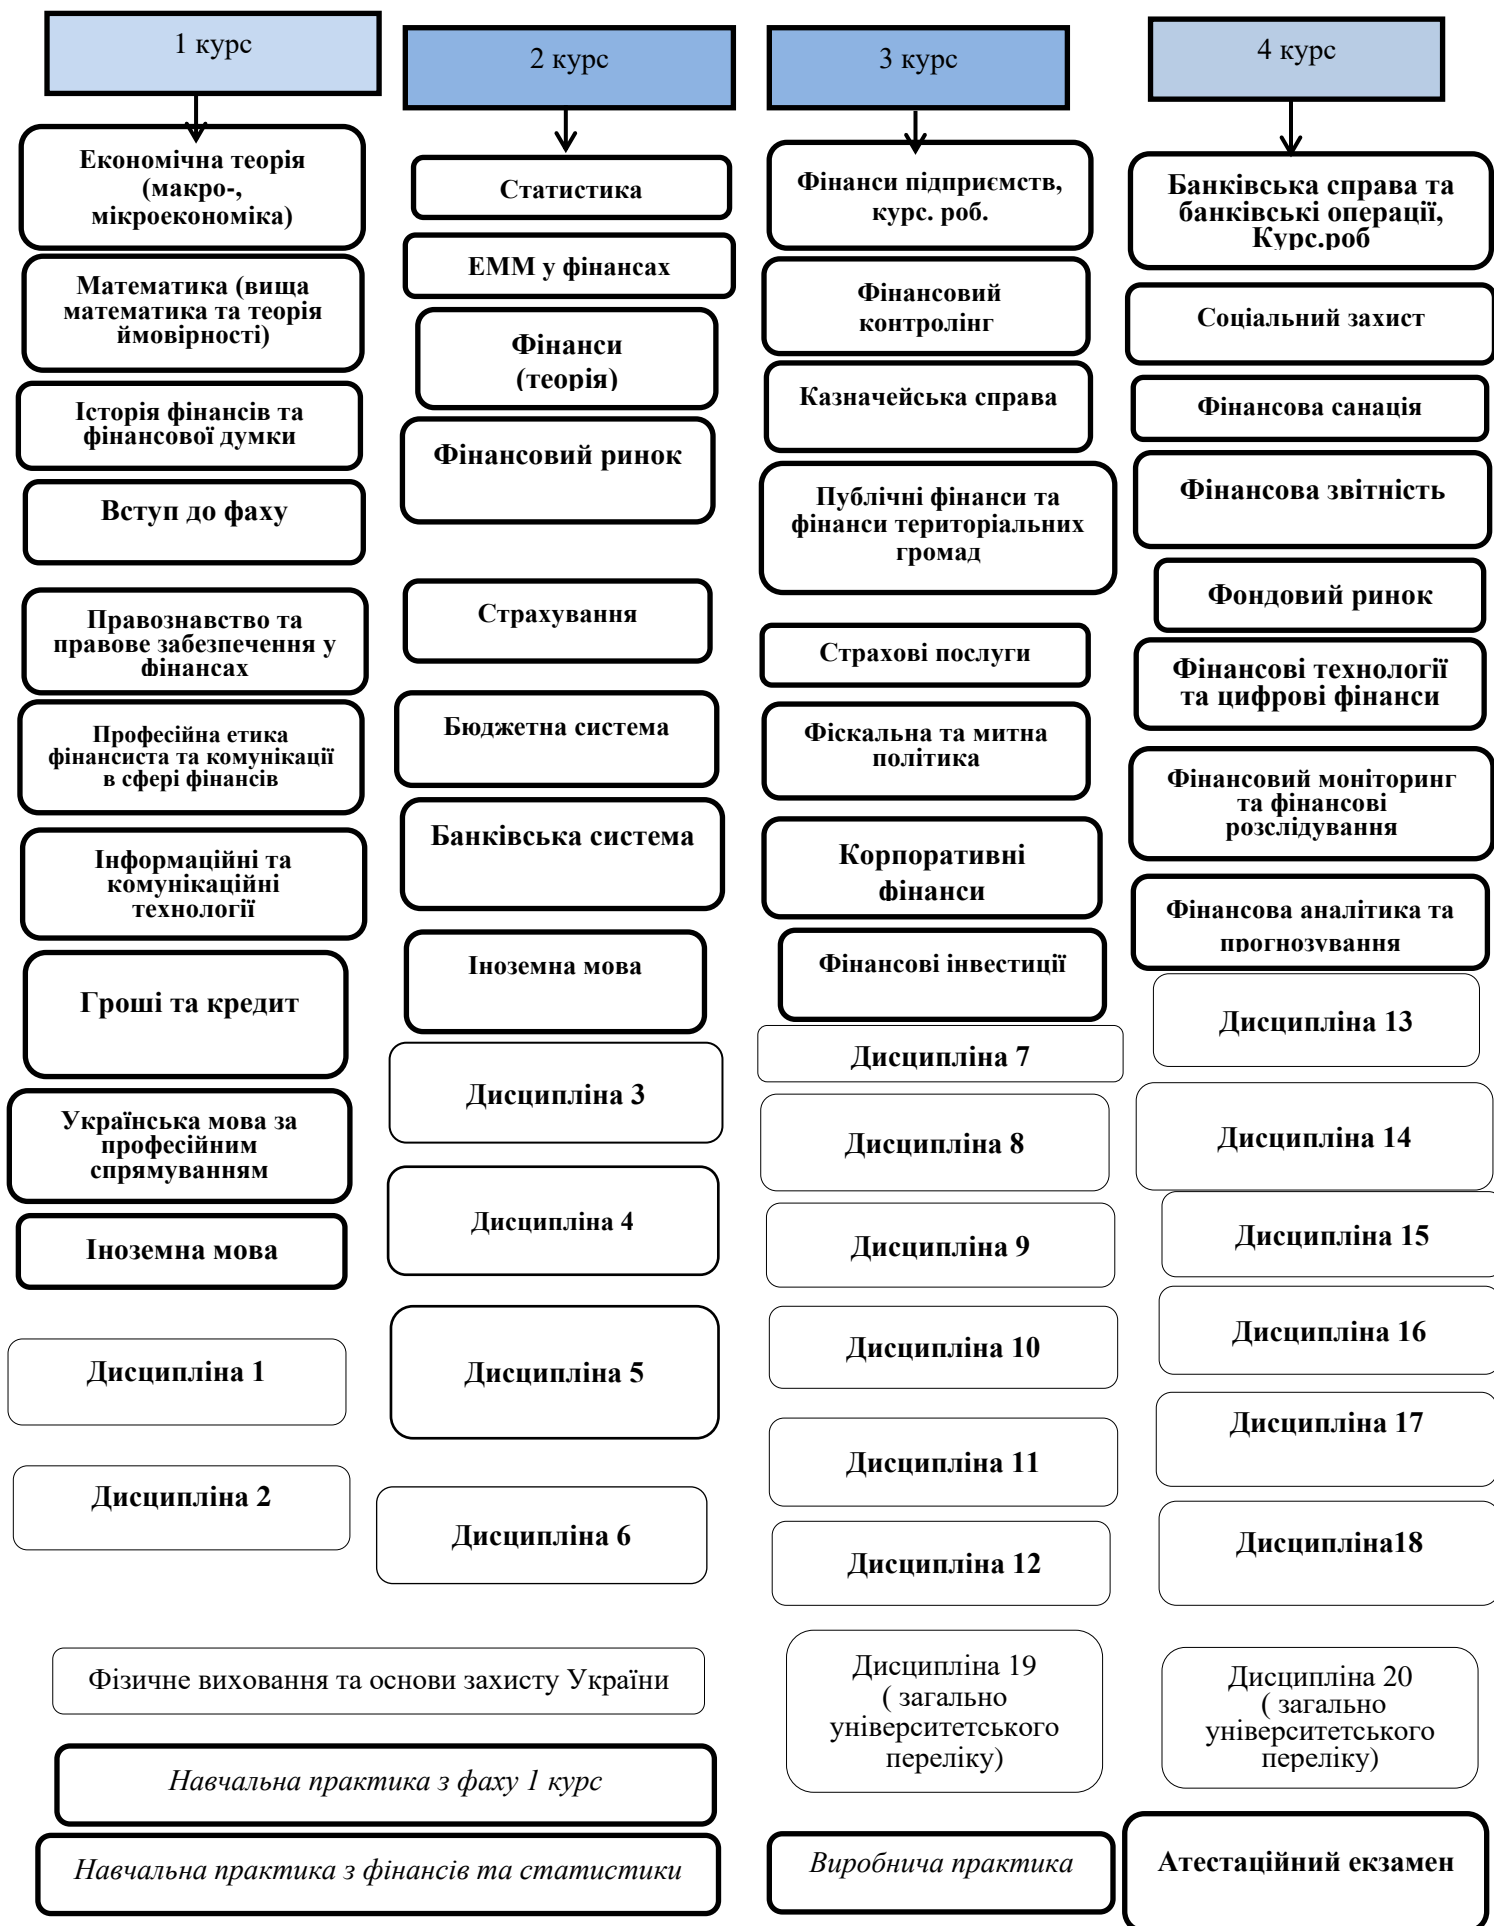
1 курс

Економічна теорія (макро-, мікроекономіка)

Математика (вища математика та теорія ймовірності)

Історія фінансів та фінансової думки

Вступ до фаху

Правознавство та правове забезпечення у фінансах

Професійна етика фінансиста та комунікації в сфері фінансів

Інформаційні та комунікаційні технології

Гроші та кредит

Українська мова за професійним спрямуванням

Іноземна мова

Дисципліна 1

Дисципліна 2

2 курс

Статистика

ЕММ у фінансах

Фінанси (теорія)

Фінансовий ринок

Страхування

Бюджетна система

Банківська система

Іноземна мова

Дисципліна 3

Дисципліна 4

Дисципліна 5

Дисципліна 6

3 курс

Фінанси підприємств, курс. роб.

Фінансовий контролінг

Казначейська справа

Публічні фінанси та фінанси територіальних громад

Страхові послуги

Фіскальна та митна політика

Корпоративні фінанси

Фінансові інвестиції

Дисципліна 7

Дисципліна 8

Дисципліна 9

Дисципліна 10

Дисципліна 11

Дисципліна 12

4 курс

Банківська справа та банківські операції, Курс.роб

Соціальний захист

Фінансова санація

Фінансова звітність

Фондовий ринок

Фінансові технології та цифрові фінанси

Фінансовий моніторинг та фінансові розслідування

Фінансова аналітика та прогнозування

Дисципліна 13

Дисципліна 14

Дисципліна 15

Дисципліна 16

Дисципліна 17

Дисципліна18

Фізичне виховання та основи захисту України

Дисципліна 19 ( загально університетського переліку)

Дисципліна 20 ( загально університетського переліку)

Навчальна практика з фаху 1 курс

Навчальна практика з фінансів та статистики

Виробнича практика

Атестаційний екзамен